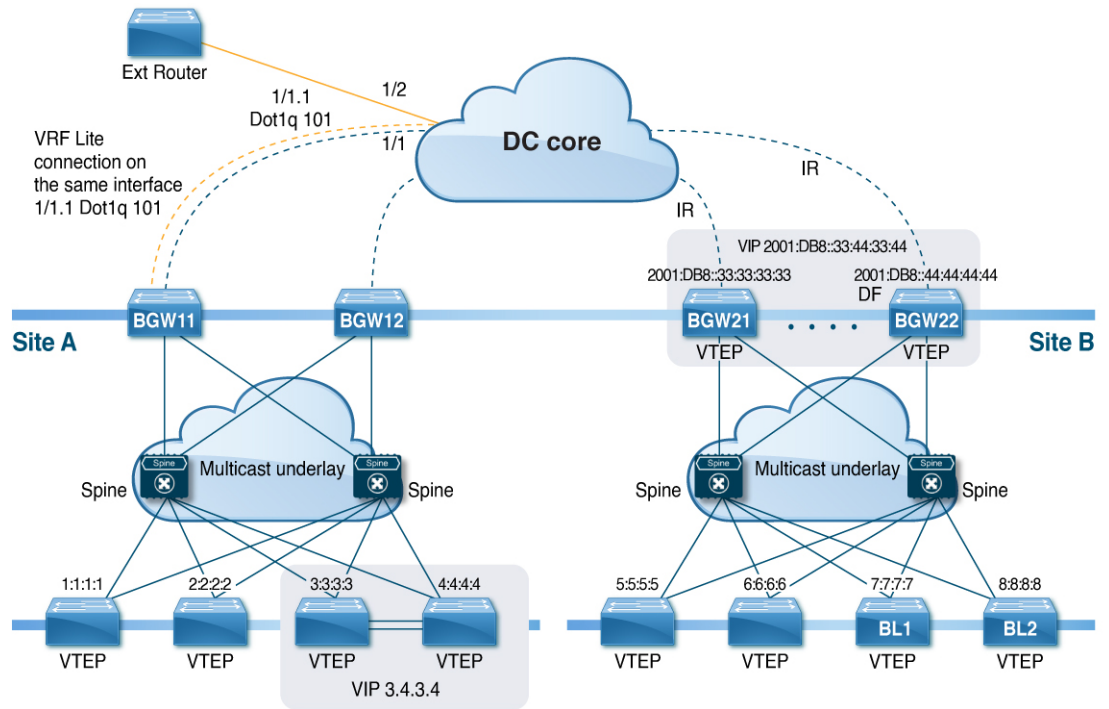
Ext Router

1/2

1/1.1
Dot1q 101

VRF Lite connection on the same interface 1/1.1 Dot1q 101

1/1

DC core

IR

IR

VIP 2001:DB8::33:44:33:44

2001:DB8::33:33:33:33

2001:DB8::44:44:44:44

DF

Site A

BGW11

BGW12

BGW21

BGW22

Site B

VTEP

VTEP

Spine

Spine

Multicast underlay

Spine

Spine

Spine

Spine

Multicast underlay

Spine

Spine

1:1:1:1

2:2:2:2

3:3:3:3

4:4:4:4

5:5:5:5

6:6:6:6

7:7:7:7

8:8:8:8

BL1

BL2

VTEP

VTEP

VTEP

VTEP

VTEP

VTEP

VTEP

VTEP

VIP 3.4.3.4